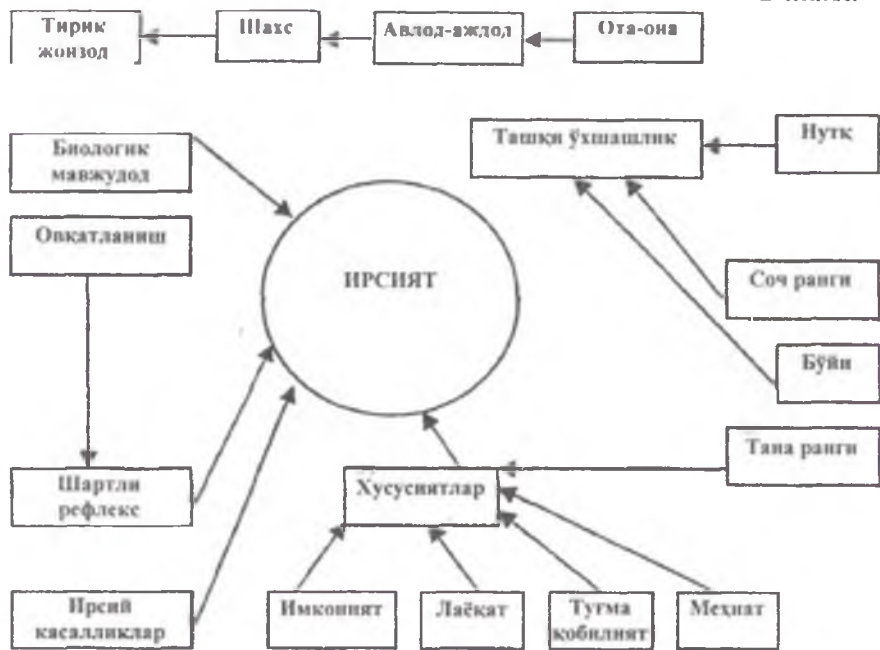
Тирик жонзод

Шахс

Авлод-аждод

Ота-она

Биологик мавжудод

Овкатланиш

ИРСИЯТ

Ташқи ўхшашлик

Нутк

Соч ранги

Бўйи

Тана ранги

Шартли рефлекс

Хусусиятлар

Ирсий касалликлар

Имконият

Лаёқат

Туғма қобилият

Меҳнат